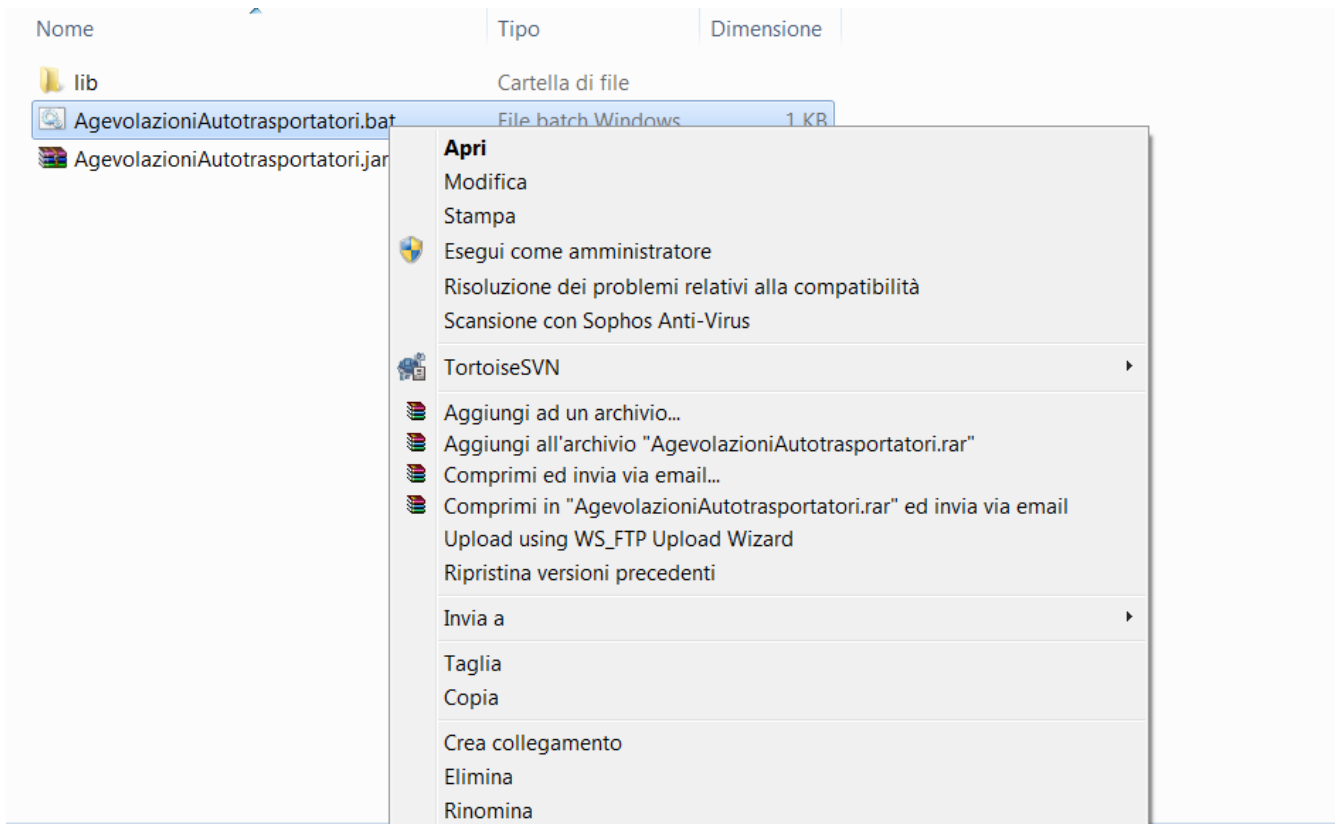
| Nome | Tipo | Dimensione |
|---|---|---|
| lib | Cartella di file | |
| AgevolazioniAutotrasportatori.bat | File batch Windows | 1 KB |
| AgevolazioniAutotrasportatori.jar | | |

Apri
Modifica
Stampa
Esegui come amministratore
Risoluzione dei problemi relativi alla compatibilità
Scansione con Sophos Anti-Virus

TortoiseSVN

Aggiungi ad un archivio...
Aggiungi all'archivio "AgevolazioniAutotrasportatori.rar"
Comprimi ed invia via email...
Comprimi in "AgevolazioniAutotrasportatori.rar" ed invia via email
Upload using WS_FTP Upload Wizard
Ripristina versioni precedenti

Invia a

Taglia
Copia

Crea collegamento
Elimina
Rinomina